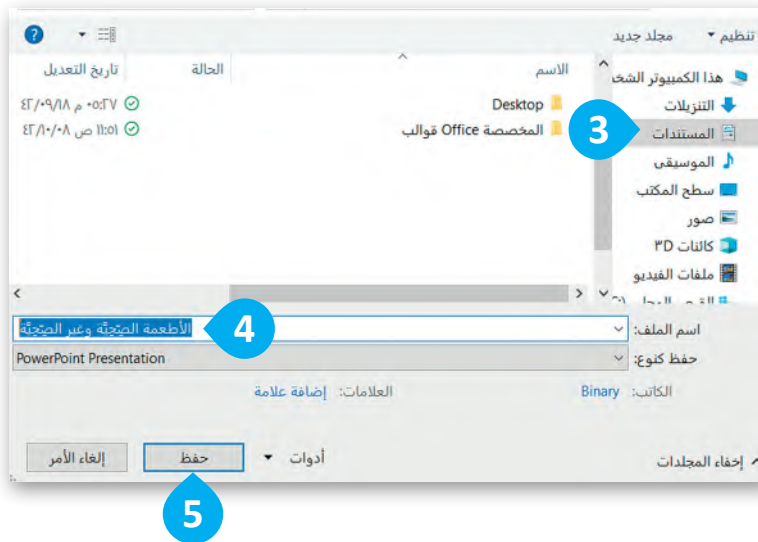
تنظيم ▾ مجلد جديد

هذا الكمبيوتر الشخ
التنزيلات
المستندات
الموسيقى
سطح المكتب
صور
كائنات 3D
ملفات الفيديو
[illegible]

3

الاسم | الحالة | تاريخ التعديل
Desktop | | ٠٥:٢٧ م ٤٣/٠٩/١٨
قوالب Office المخصصة | | ١١:٥١ ص ٤٣/١٠/٠٨

4

اسم الملف: الأطعمة الصحّيّة وغير الصحّيّة
حفظ كنوع: PowerPoint Presentation

الكاتب: Binary العلامات: إضافة علامة

إخفاء المجلدات أدوات ▾ حفظ إلغاء الأمر

5